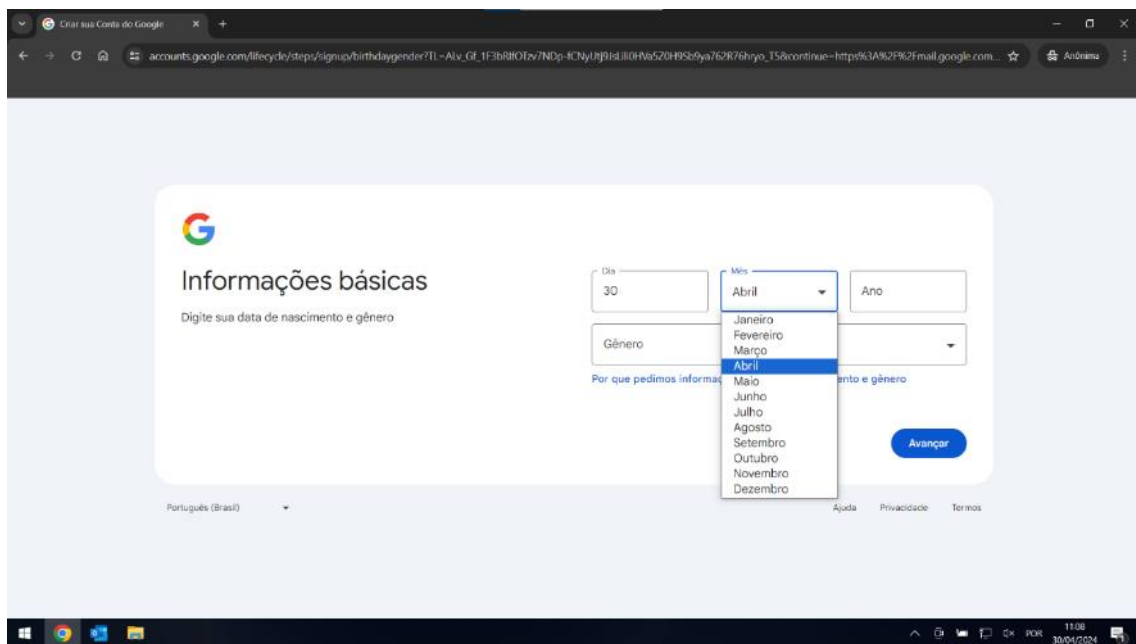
Criar sua Conta do Google

accounts.google.com/lifecycle/steps/signup/birthdaygender?TL=Alv_Gf_1F3bRlfOTzv7NDp-fCNyUtJ9IsUli0HVa520H9Sb9ya762R76hryo_T5&continue=https%3A%2F%2Fmail.google.com...

Anônima

G

Informações básicas

Digite sua data de nascimento e gênero

Dia
30

Mês
Abril

Ano

Janeiro
Fevereiro
Março
Abril
Maio
Junho
Julho
Agosto
Setembro
Outubro
Novembro
Dezembro

Gênero

Por que pedimos informa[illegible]nto e gênero

Avançar

Português (Brasil)

Ajuda Privacidade Termos

POR 11:08 30/04/2024